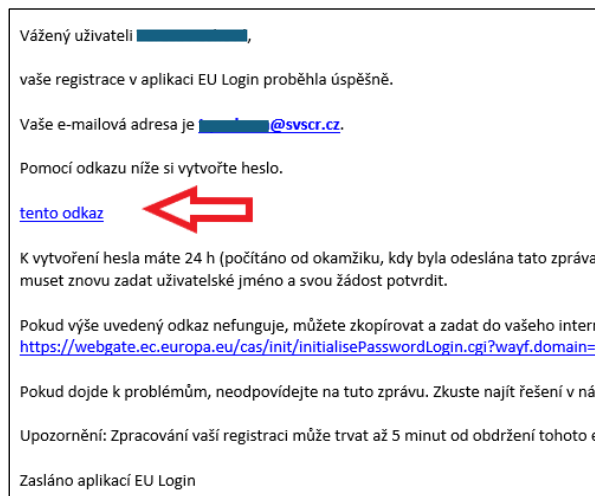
Vážený uživateli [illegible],

vaše registrace v aplikaci EU Login proběhla úspěšně.

Vaše e-mailová adresa je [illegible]@svscr.cz.

Pomocí odkazu níže si vytvořte heslo.

tento odkaz

K vytvoření hesla máte 24 h (počítáno od okamžiku, kdy byla odeslána tato zpráva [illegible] muset znovu zadat uživatelské jméno a svou žádost potvrdit.

Pokud výše uvedený odkaz nefunguje, můžete zkopírovat a zadat do vašeho intern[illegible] https://webgate.ec.europa.eu/cas/init/initialisePasswordLogin.cgi?wayf.domain=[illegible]

Pokud dojde k problémům, neodpovídejte na tuto zprávu. Zkuste najít řešení v ná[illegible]

Upozornění: Zpracování vaší registraci může trvat až 5 minut od obdržení tohoto e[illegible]

Zasláno aplikací EU Login